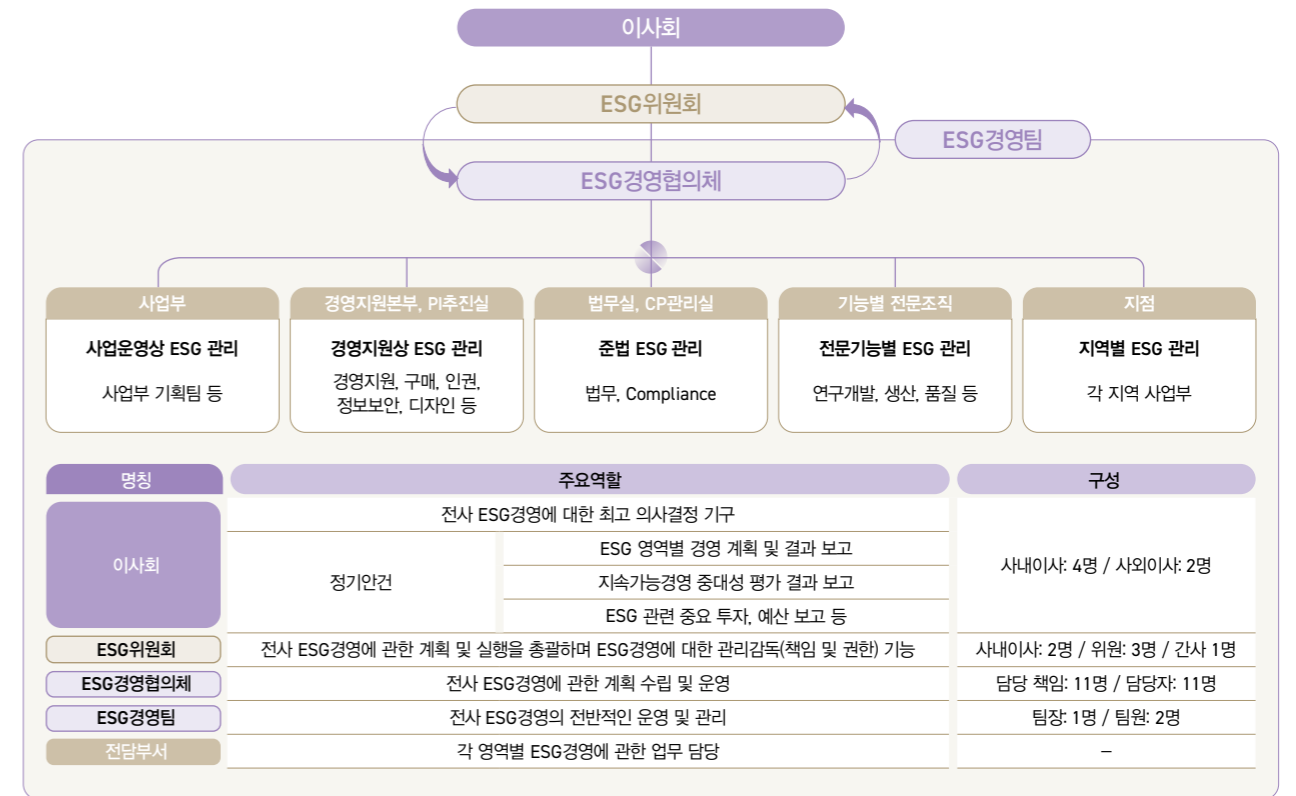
이사회

ESG위원회

ESG경영팀

ESG경영협의체

사업부
사업운영상 ESG 관리
사업부 기획팀 등

경영지원본부, PI추진실
경영지원상 ESG 관리
경영지원, 구매, 인권, 정보보안, 디자인 등

법무실, CP관리실
준법 ESG 관리
법무, Compliance

기능별 전문조직
전문기능별 ESG 관리
연구개발, 생산, 품질 등

지점
지역별 ESG 관리
각 지역 사업부

| 명칭 | 주요역할 | | 구성 |
|---|---|---|---|
| 이사회 | 전사 ESG경영에 대한 최고 의사결정 기구 | | 사내이사: 4명 / 사외이사: 2명 |
| | 정기안건 | ESG 영역별 경영 계획 및 결과 보고 | |
| | | 지속가능경영 중대성 평가 결과 보고 | |
| | | ESG 관련 중요 투자, 예산 보고 등 | |
| ESG위원회 | 전사 ESG경영에 관한 계획 및 실행을 총괄하며 ESG경영에 대한 관리감독(책임 및 권한) 기능 | | 사내이사: 2명 / 위원: 3명 / 간사 1명 |
| ESG경영협의체 | 전사 ESG경영에 관한 계획 수립 및 운영 | | 담당 책임: 11명 / 담당자: 11명 |
| ESG경영팀 | 전사 ESG경영의 전반적인 운영 및 관리 | | 팀장: 1명 / 팀원: 2명 |
| 전담부서 | 각 영역별 ESG경영에 관한 업무 담당 | | – |